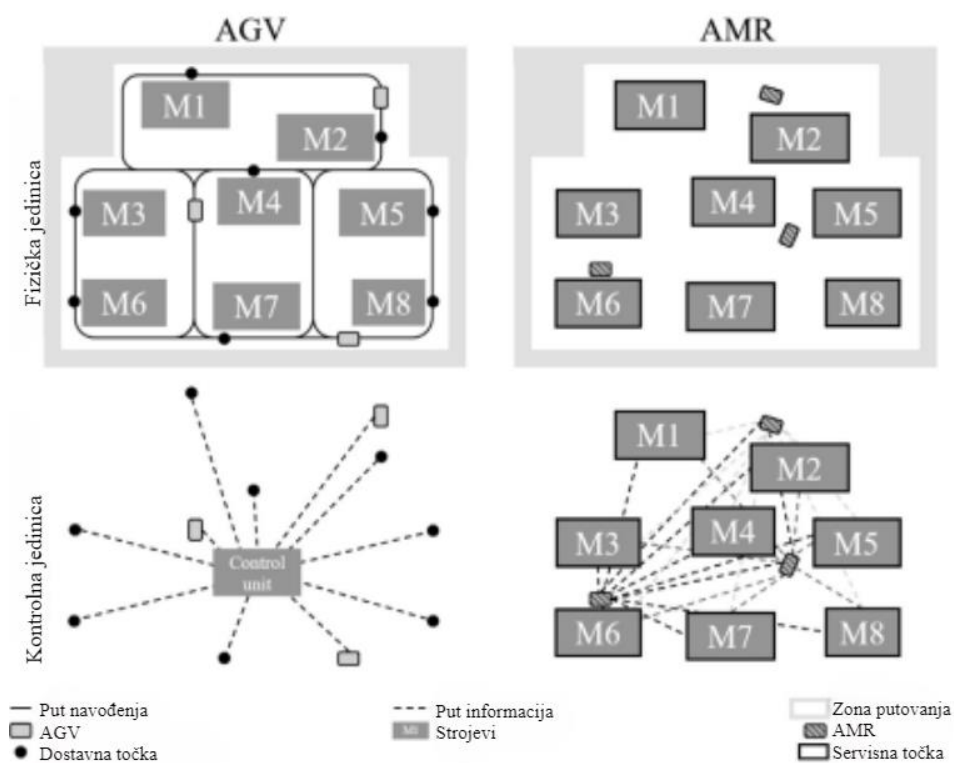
AGV

AMR

Fizička jedinica

M1
M2
M3
M4
M5
M6
M7
M8

M1
M2
M3
M4
M5
M6
M7
M8

Kontrolna jedinica

Control unit

M1
M2
M3
M4
M5
M6
M7
M8

— Put navođenja
AGV
● Dostavna točka

--- Put informacija
M1 Strojevi

Zona putovanja
AMR
Servisna točka